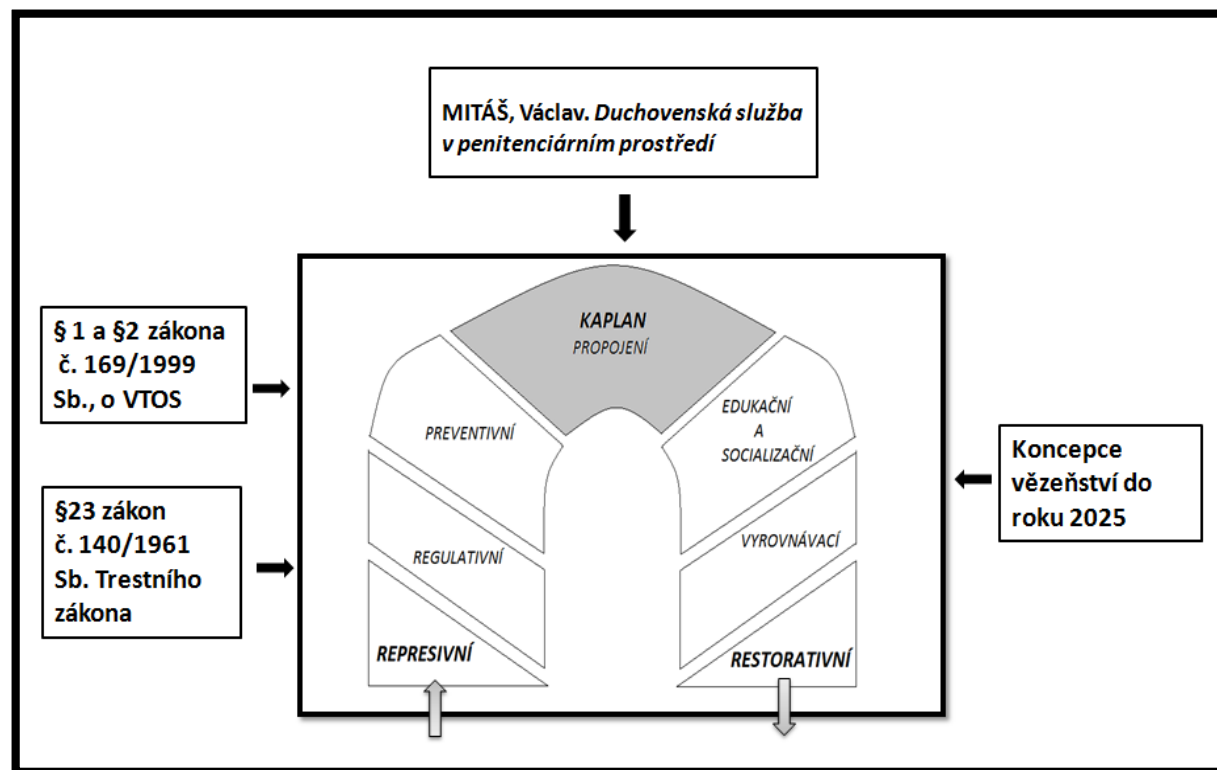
MITÁŠ, Václav. *Duchovenská služba v penitenciárním prostředí*

§ 1 a §2 zákona č. 169/1999 Sb., o VTOS

§23 zákon č. 140/1961 Sb. Trestního zákona

KAPLAN
PROPOJENÍ

PREVENTIVNÍ

EDUKAČNÍ A SOCIALIZAČNÍ

REGULATIVNÍ

VYROVNÁVACÍ

REPRESIVNÍ

RESTORATIVNÍ

Koncepce vězeňství do roku 2025